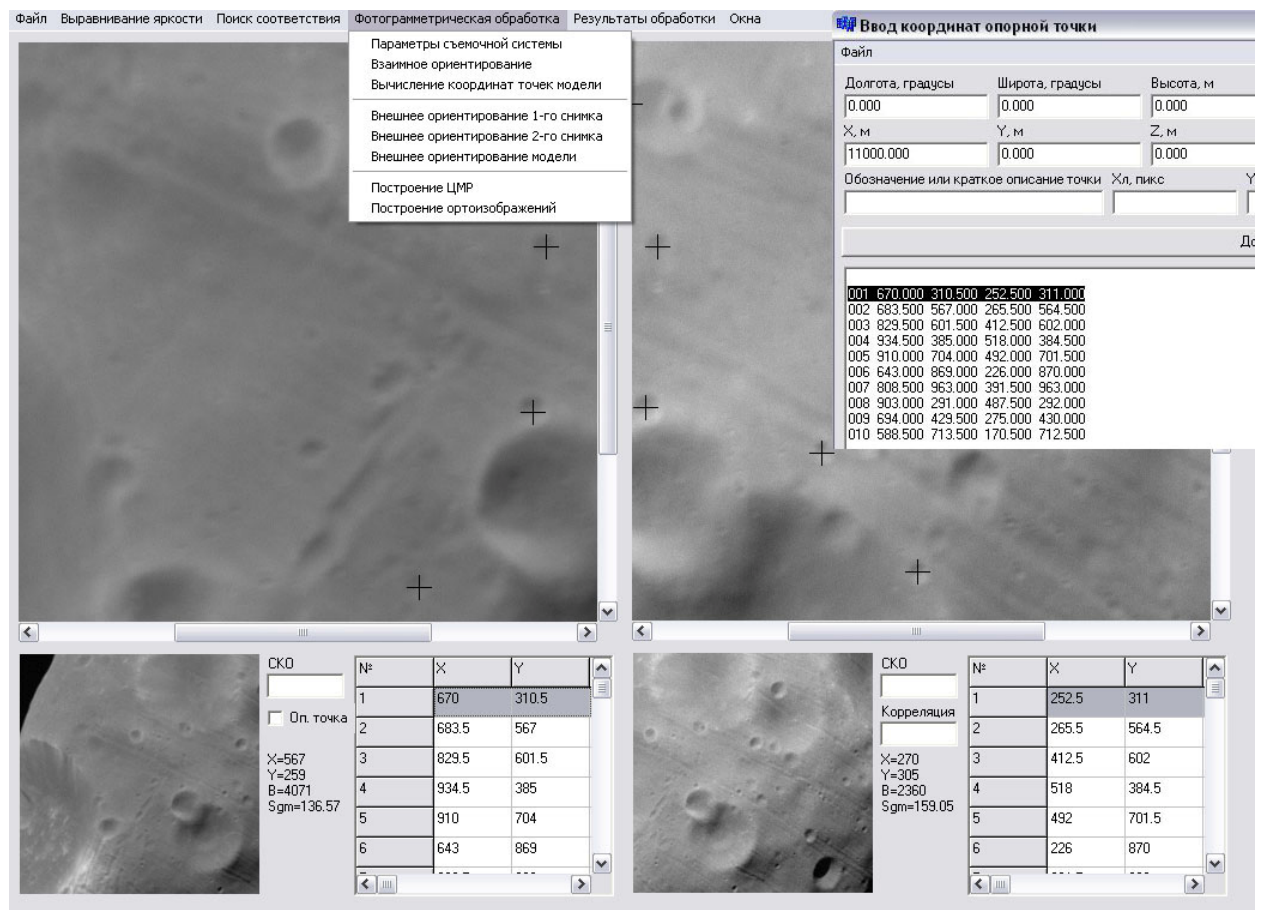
Файл Выравнивание яркости Поиск соответствия Фотограмметрическая обработка Результаты обработки Окна

Параметры съемочной системы
Взаимное ориентирование
Вычисление координат точек модели
Внешнее ориентирование 1-го снимка
Внешнее ориентирование 2-го снимка
Внешнее ориентирование модели
Построение ЦМР
Построение ортоизображений

Ввод координат опорной точки
Файл
Долгота, градусы 0.000
Широта, градусы 0.000
Высота, м 0.000
X, м 11000.000
Y, м 0.000
Z, м 0.000
Обозначение или краткое описание точки
Хл, пикс
Y
До

001 670.000 310.500 252.500 311.000
002 683.500 567.000 265.500 564.500
003 829.500 601.500 412.500 602.000
004 934.500 385.000 518.000 384.500
005 910.000 704.000 492.000 701.500
006 643.000 869.000 226.000 870.000
007 808.500 963.000 391.500 963.000
008 903.000 291.000 487.500 292.000
009 694.000 429.500 275.000 430.000
010 588.500 713.500 170.500 712.500

СКО
Оп. точка
X=567
Y=259
B=4071
Sgm=136.57

| № | X | Y |
|---|---|---|
| 1 | 670 | 310.5 |
| 2 | 683.5 | 567 |
| 3 | 829.5 | 601.5 |
| 4 | 934.5 | 385 |
| 5 | 910 | 704 |
| 6 | 643 | 869 |

СКО
Корреляция
X=270
Y=305
B=2360
Sgm=159.05

| № | X | Y |
|---|---|---|
| 1 | 252.5 | 311 |
| 2 | 265.5 | 564.5 |
| 3 | 412.5 | 602 |
| 4 | 518 | 384.5 |
| 5 | 492 | 701.5 |
| 6 | 226 | 870 |